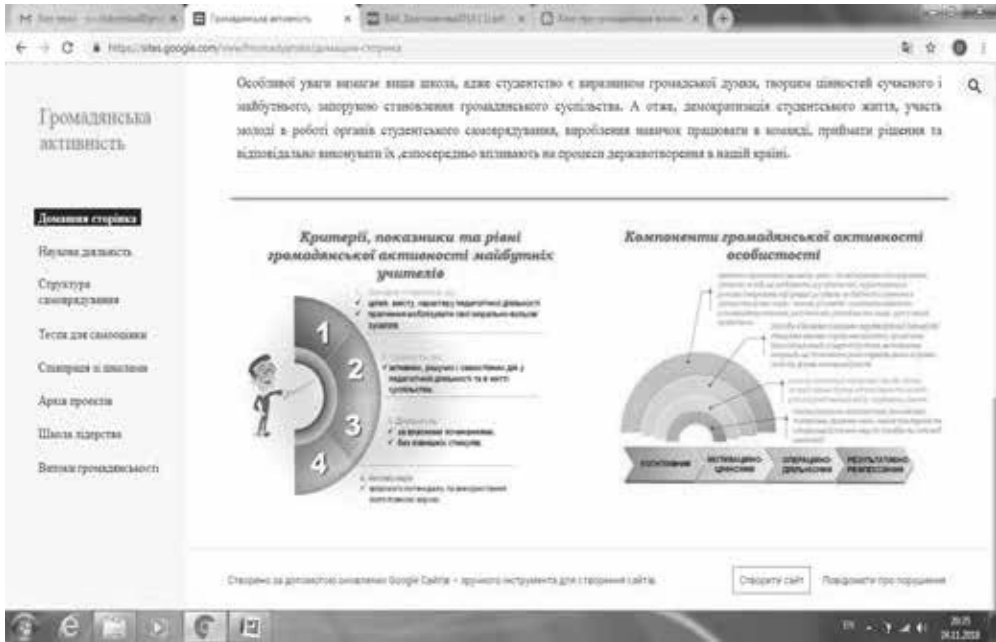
Громадянська активність

https://sites.google.com/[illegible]

Громадянська активність

Особливої уваги вимагає вища школа, адже студентство є виразником громадської думки, творцем цінностей сучасного і майбутнього, запорукою становлення громадянського суспільства. А отже, демократизація студентського життя, участь молоді в роботі органів студентського самоврядування, вироблення навичок працювати в команді, приймати рішення та відповідально виконувати їх ,безпосередньо впливають на процеси державотворення в нашій країні.

Домашня сторінка
Наукова діяльність
Структура самоврядування
Тести для самооцінки
Співпраця зі школами
Архів проектів
Школа лідерства
Витоки громадянськості

Критерії, показники та рівні громадянської активності майбутніх учителів

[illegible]
цілей, змісту, характеру педагогічної діяльності
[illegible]
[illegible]

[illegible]
активних, рішучих і самостійних дій у педагогічній діяльності та в житті суспільства
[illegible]
за власними переконаннями;
без зовнішніх стимулів.
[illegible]

1
2
3
4

Компоненти громадянської активності особистості

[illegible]

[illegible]
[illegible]
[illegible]
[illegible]

Створено за допомогою оновлених Google Сайтів – зручного інструмента для створення сайтів.
Створити сайт
Повідомити про порушення

20:35
24.11.2018